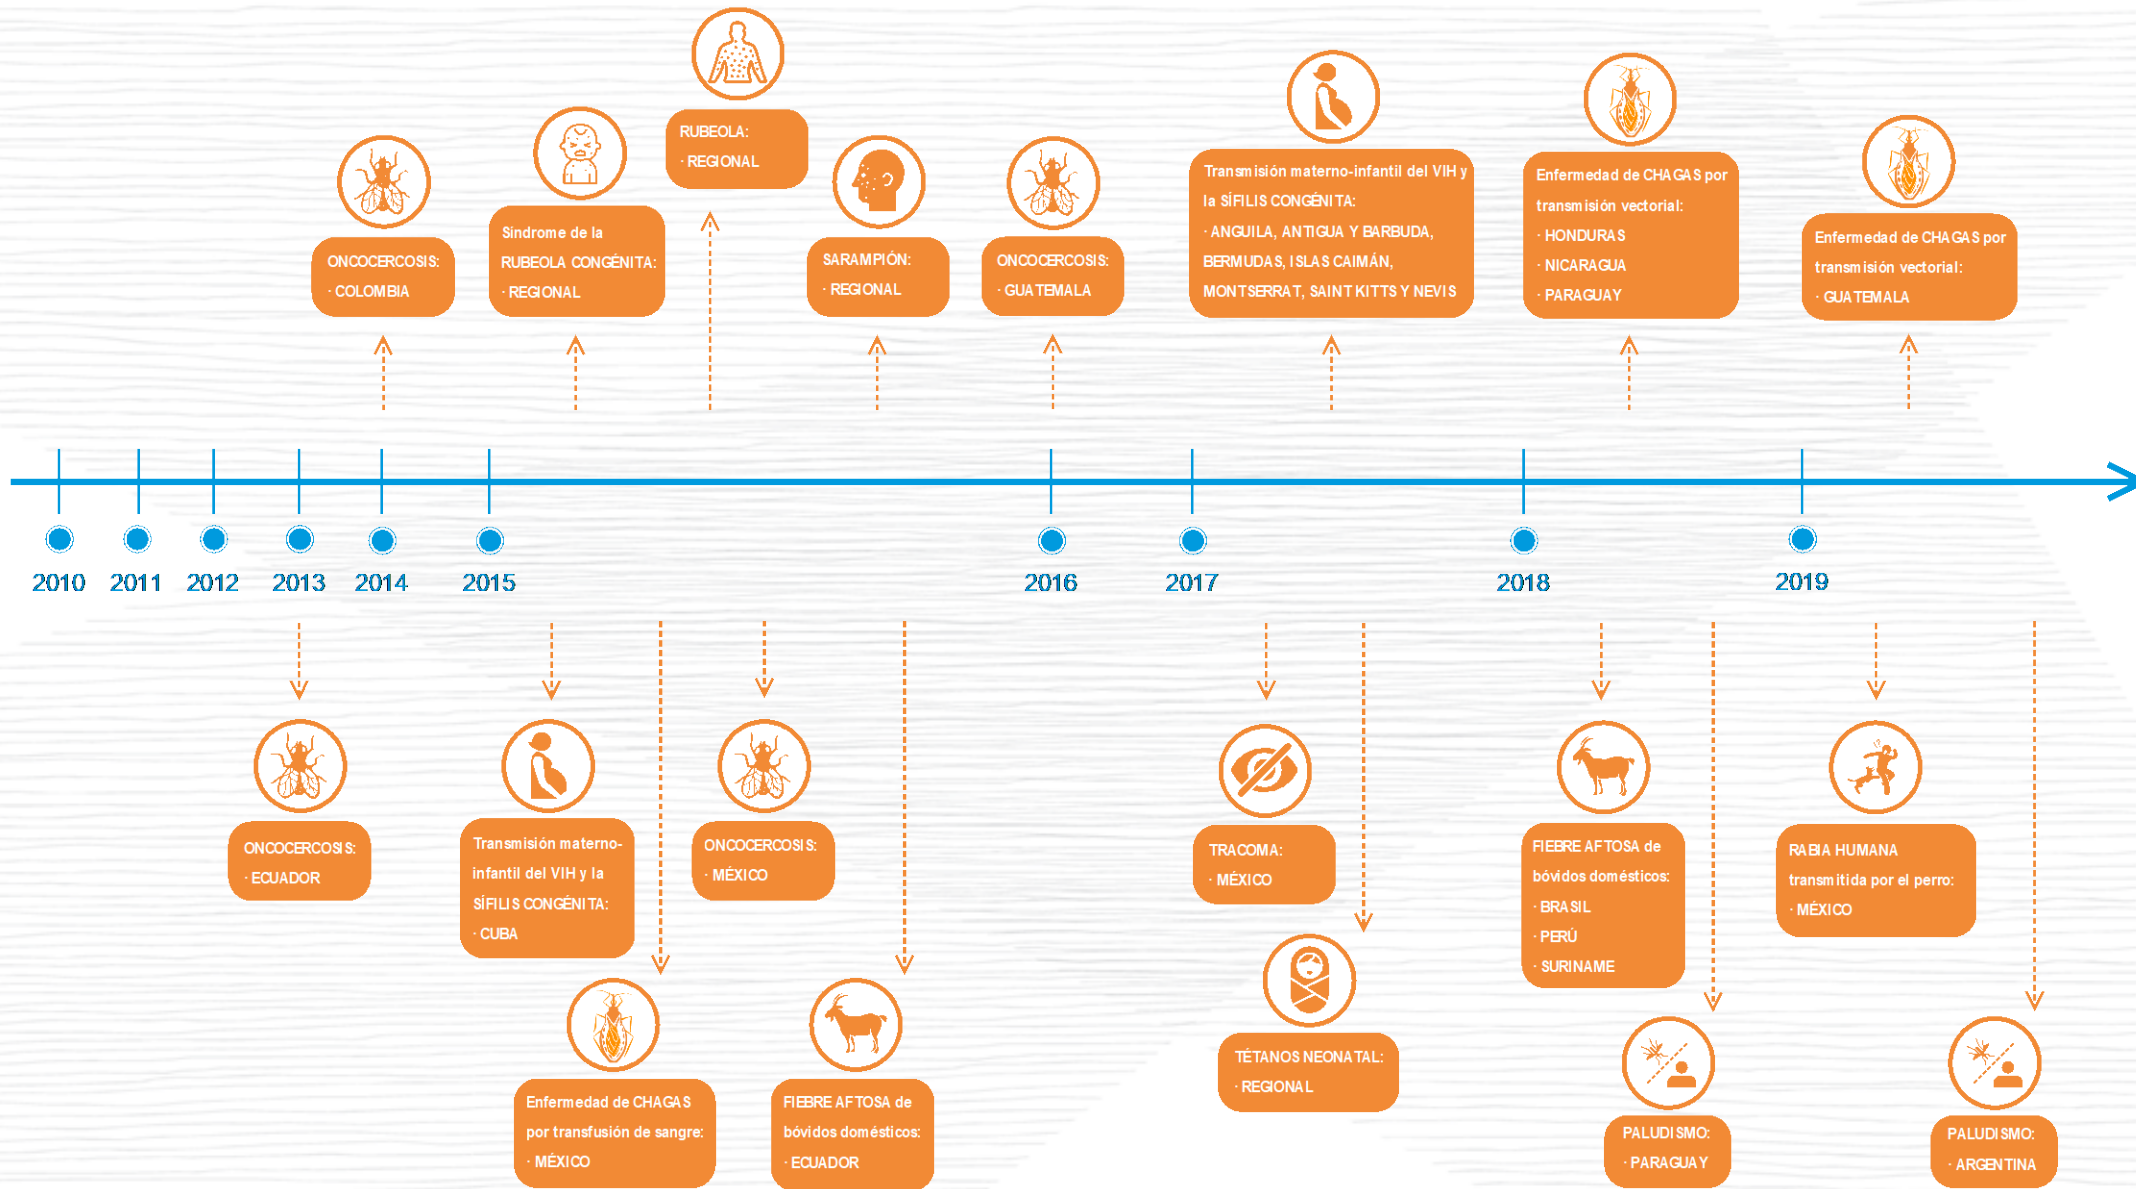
ONCOCERCOSIS:
· COLOMBIA

Síndrome de la RUBEOLA CONGÉNITA:
· REGIONAL

RUBEOLA:
· REGIONAL

SARAMPIÓN:
· REGIONAL

ONCOCERCOSIS:
· GUATEMALA

Transmisión materno-infantil del VIH y la SÍFILIS CONGÉNITA:
· ANGUILA, ANTIGUA Y BARBUDA, BERMUDAS, ISLAS CAIMÁN, MONTSERRAT, SAINT KITTS Y NEVIS

Enfermedad de CHAGAS por transmisión vectorial:
· HONDURAS
· NICARAGUA
· PARAGUAY

Enfermedad de CHAGAS por transmisión vectorial:
· GUATEMALA

2010 2011 2012 2013 2014 2015 2016 2017 2018 2019

ONCOCERCOSIS:
· ECUADOR

Transmisión materno-infantil del VIH y la SÍFILIS CONGÉNITA:
· CUBA

ONCOCERCOSIS:
· MÉXICO

Enfermedad de CHAGAS por transfusión de sangre:
· MÉXICO

FIEBRE AFTOSA de bóvidos domésticos:
· ECUADOR

TRACOMA:
· MÉXICO

TÉTANOS NEONATAL:
· REGIONAL

FIEBRE AFTOSA de bóvidos domésticos:
· BRASIL
· PERÚ
· SURINAME

PALUDISMO:
· PARAGUAY

RABIA HUMANA transmitida por el perro:
· MÉXICO

PALUDISMO:
· ARGENTINA